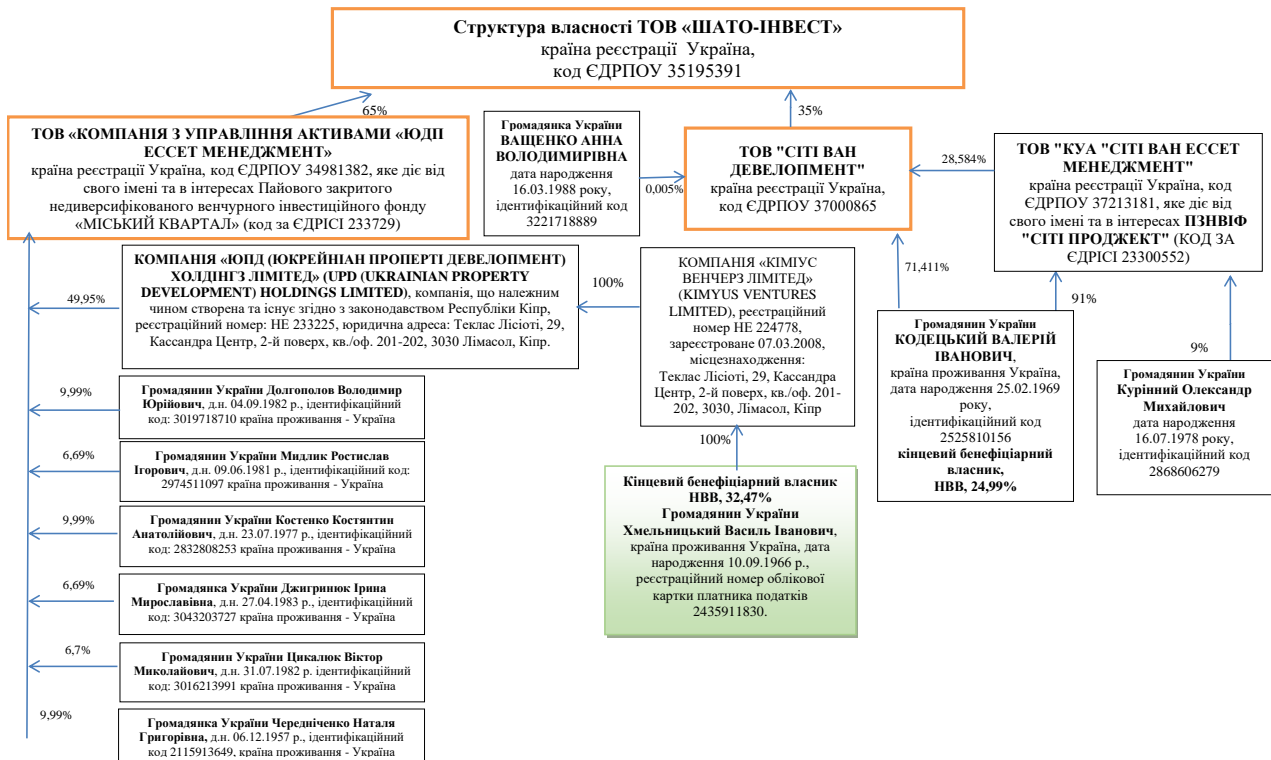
**Структура власності ТОВ «ШАТО-ІНВЕСТ»**
країна реєстрації Україна,
код ЄДРПОУ 35195391

65%

35%

**ТОВ «КОМПАНІЯ З УПРАВЛІННЯ АКТИВАМИ «ЮДП ЕССЕТ МЕНЕДЖМЕНТ»**
країна реєстрації Україна, код ЄДРПОУ 34981382, яке діє від свого імені та в інтересах Пайового закритого недиверсифікованого венчурного інвестиційного фонду «МІСЬКИЙ КВАРТАЛ» (код за ЄДРІСІ 233729)

**Громадянка України ВАЩЕНКО АННА ВОЛОДИМИРІВНА**
дата народження 16.03.1988 року, ідентифікаційний код 3221718889

0,005%

**ТОВ "СІТІ ВАН ДЕВЕЛОПМЕНТ"**
країна реєстрації Україна,
код ЄДРПОУ 37000865

28,584%

**ТОВ "КУА "СІТІ ВАН ЕССЕТ МЕНЕДЖМЕНТ"**
країна реєстрації Україна, код ЄДРПОУ 37213181, яке діє від свого імені та в інтересах **ПЗНВІФ "СІТІ ПРОДЖЕКТ"** (КОД ЗА ЄДРІСІ 23300552)

**КОМПАНІЯ "ЮОПД (ЮКРЕЙНІАН ПРОПЕРТІ ДЕВЕЛОПМЕНТ) ХОЛДІНГЗ ЛІМІТЕД" (UPD (UKRAINIAN PROPERTY DEVELOPMENT) HOLDINGS LIMITED)**, компанія, що належним чином створена та існує згідно з законодавством Республіки Кіпр, реєстраційний номер: НЕ 233225, юридична адреса: Теклас Лісіоті, 29, Кассандра Центр, 2-й поверх, кв./оф. 201-202, 3030 Лімасол, Кіпр.

49,95%

100%

КОМПАНІЯ «КІМІУС ВЕНЧЕРЗ ЛІМІТЕД» (KIMYUS VENTURES LIMITED), реєстраційний номер НЕ 224778, зареєстроване 07.03.2008, місцезнаходження: Теклас Лісіоті, 29, Кассандра Центр, 2-й поверх, кв./оф. 201-202, 3030, Лімасол, Кіпр

71,411%

91%

9%

**Громадянин України КОДЕЦЬКИЙ ВАЛЕРІЙ ІВАНОВИЧ**, країна проживання Україна, дата народження 25.02.1969 року, ідентифікаційний код 2525810156
**кінцевий бенефіціарний власник, НВВ, 24,99%**

**Громадянин України Курінний Олександр Михайлович**
дата народження 16.07.1978 року, ідентифікаційний код 2868606279

9,99%

**Громадянин України Долгополов Володимир Юрійович**, д.н. 04.09.1982 р., ідентифікаційний код: 3019718710 країна проживання - Україна

6,69%

**Громадянин України Мидлик Ростислав Ігорович**, д.н. 09.06.1981 р., ідентифікаційний код: 2974511097 країна проживання - Україна

9,99%

**Громадянин України Костенко Костянтин Анатолійович**, д.н. 23.07.1977 р., ідентифікаційний код: 2832808253 країна проживання - Україна

6,69%

**Громадянка України Джигринюк Ірина Мирославівна**, д.н. 27.04.1983 р., ідентифікаційний код: 3043203727 країна проживання - Україна

6,7%

**Громадянин України Цикалюк Віктор Миколайович**, д.н. 31.07.1982 р. ідентифікаційний код: 3016213991 країна проживання - Україна

9,99%

**Громадянка України Чередніченко Наталя Григорівна**, д.н. 06.12.1957 р., ідентифікаційний код 2115913649, країна проживання - Україна

100%

**Кінцевий бенефіціарний власник НВВ, 32,47%**
**Громадянин України Хмельницький Василь Іванович**, країна проживання Україна, дата народження 10.09.1966 р., реєстраційний номер облікової картки платника податків 2435911830.